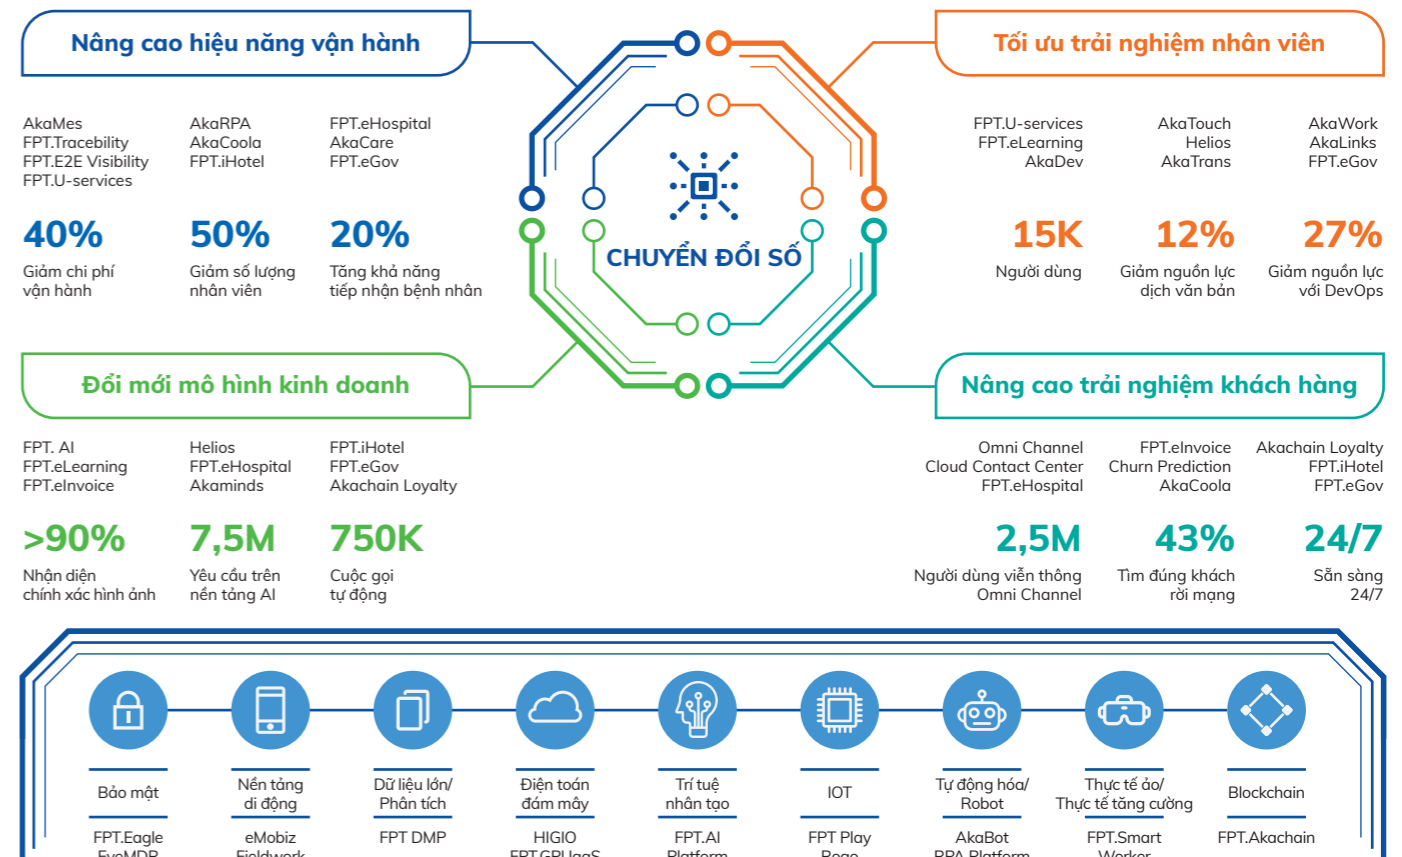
Nâng cao hiệu năng vận hành

AkaMes
FPT.Tracebility
FPT.E2E Visibility
FPT.U-services

AkaRPA
AkaCoola
FPT.iHotel

FPT.eHospital
AkaCare
FPT.eGov

40%
Giảm chi phí vận hành

50%
Giảm số lượng nhân viên

20%
Tăng khả năng tiếp nhận bệnh nhân

Tối ưu trải nghiệm nhân viên

FPT.U-services
FPT.eLearning
AkaDev

AkaTouch
Helios
AkaTrans

AkaWork
AkaLinks
FPT.eGov

15K
Người dùng

12%
Giảm nguồn lực dịch văn bản

27%
Giảm nguồn lực với DevOps

CHUYỂN ĐỔI SỐ

Đổi mới mô hình kinh doanh

FPT. AI
FPT.eLearning
FPT.eInvoice

Helios
FPT.eHospital
Akaminds

FPT.iHotel
FPT.eGov
Akachain Loyalty

>90%
Nhận diện chính xác hình ảnh

7,5M
Yêu cầu trên nền tảng AI

750K
Cuộc gọi tự động

Nâng cao trải nghiệm khách hàng

Omni Channel
Cloud Contact Center
FPT.eHospital

FPT.eInvoice
Churn Prediction
AkaCoola

Akachain Loyalty
FPT.iHotel
FPT.eGov

2,5M
Người dùng viễn thông Omni Channel

43%
Tìm đúng khách rời mạng

24/7
Sẵn sàng 24/7

Bảo mật
FPT.Eagle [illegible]

Nền tảng di động
eMobiz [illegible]

Dữ liệu lớn/ Phân tích
FPT DMP

Điện toán đám mây
HIGIO
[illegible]

Trí tuệ nhân tạo
FPT.AI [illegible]

IOT
FPT Play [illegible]

Tự động hóa/ Robot
AkaBot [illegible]

Thực tế ảo/ Thực tế tăng cường
FPT.Smart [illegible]

Blockchain
FPT.Akachain